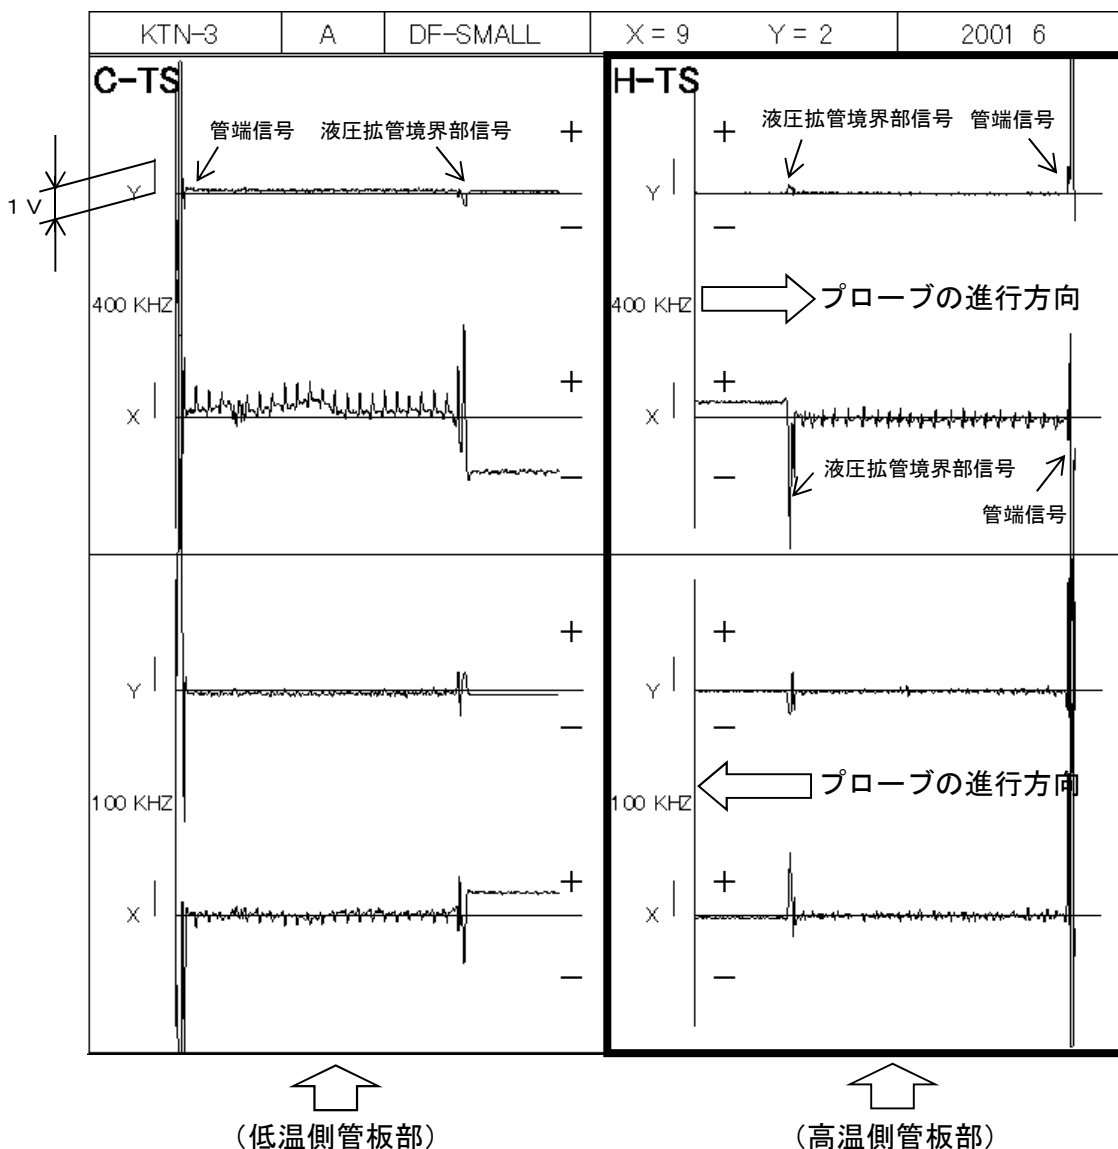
| KTN-3 | A | DF-SMALL | X = 9 Y = 2 | 2001 6 |
|---|---|---|---|---|

C-TS

管端信号 液圧拡管境界部信号

1 V

Y

+

−

400 KHZ

X

+

−

Y

+

−

100 KHZ

X

+

−

H-TS

液圧拡管境界部信号 管端信号

+

Y

−

400 KHZ

プローブの進行方向

+

X

−

液圧拡管境界部信号

管端信号

+

Y

−

100 KHZ

プローブの進行方向

+

X

−

(低温側管板部)

(高温側管板部)